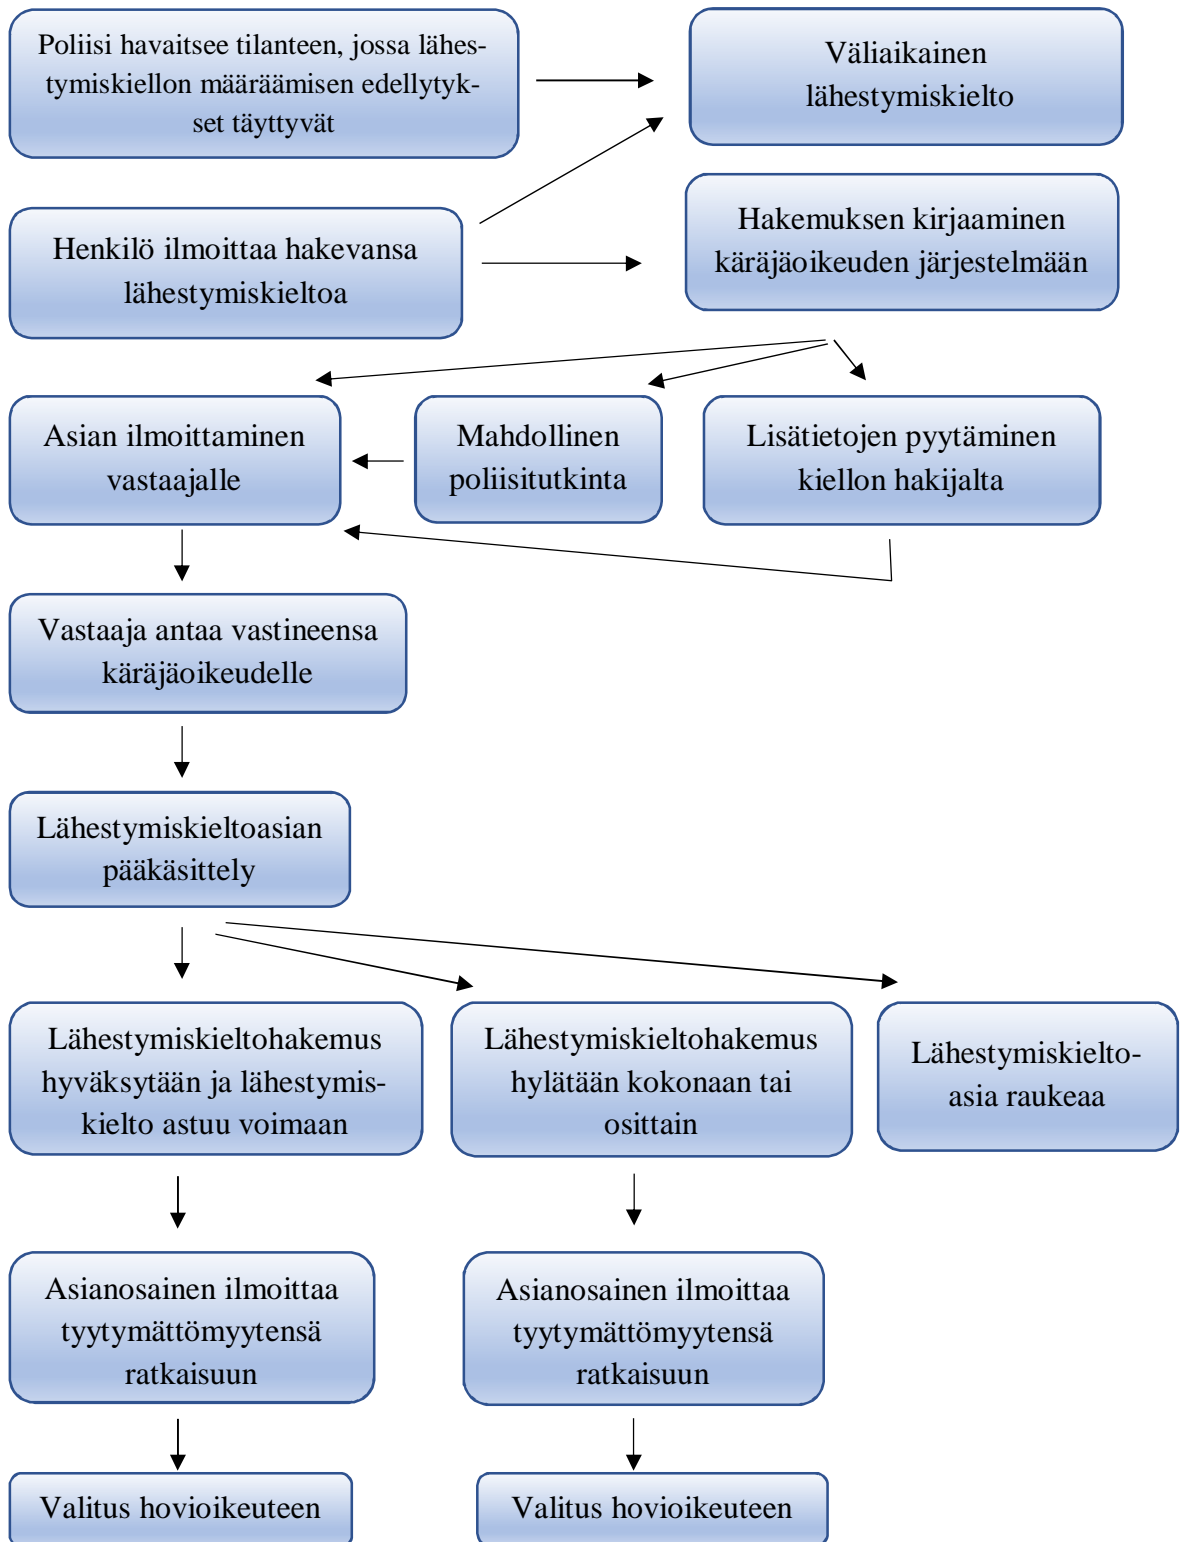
Poliisi havaitsee tilanteen, jossa lähestymiskiellon määräämisen edellytykset täyttyvät

Väliaikainen lähestymiskielto

Henkilö ilmoittaa hakevansa lähestymiskieltoa

Hakemuksen kirjaaminen käräjäoikeuden järjestelmään

Asian ilmoittaminen vastaajalle

Mahdollinen poliisitutkinta

Lisätietojen pyytäminen kiellon hakijalta

Vastaaja antaa vastineensa käräjäoikeudelle

Lähestymiskieltoasian pääkäsittely

Lähestymiskieltohakemus hyväksytään ja lähestymiskielto astuu voimaan

Lähestymiskieltohakemus hylätään kokonaan tai osittain

Lähestymiskieltoasia raukeaa

Asianosainen ilmoittaa tyytymättömyytensä ratkaisuun

Asianosainen ilmoittaa tyytymättömyytensä ratkaisuun

Valitus hovioikeuteen

Valitus hovioikeuteen